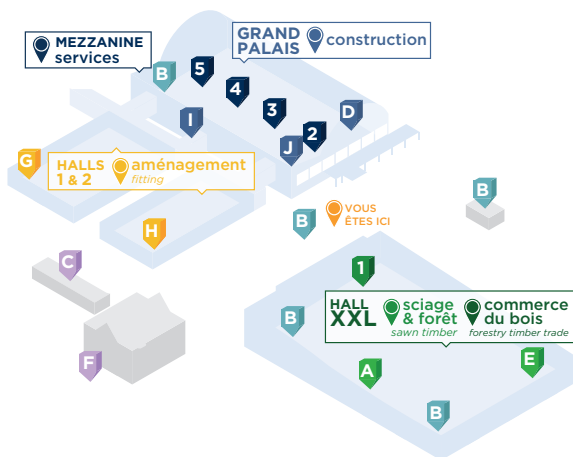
MEZZANINE services

GRAND PALAIS construction

B
5
4
3
D
I
2
J

G
HALLS 1 & 2 aménagement fitting

H

B
VOUS ÊTES ICI

B

C

1

HALL XXL sciage & forêt sawn timber
commerce du bois forestry timber trade

B

F

A

E

B